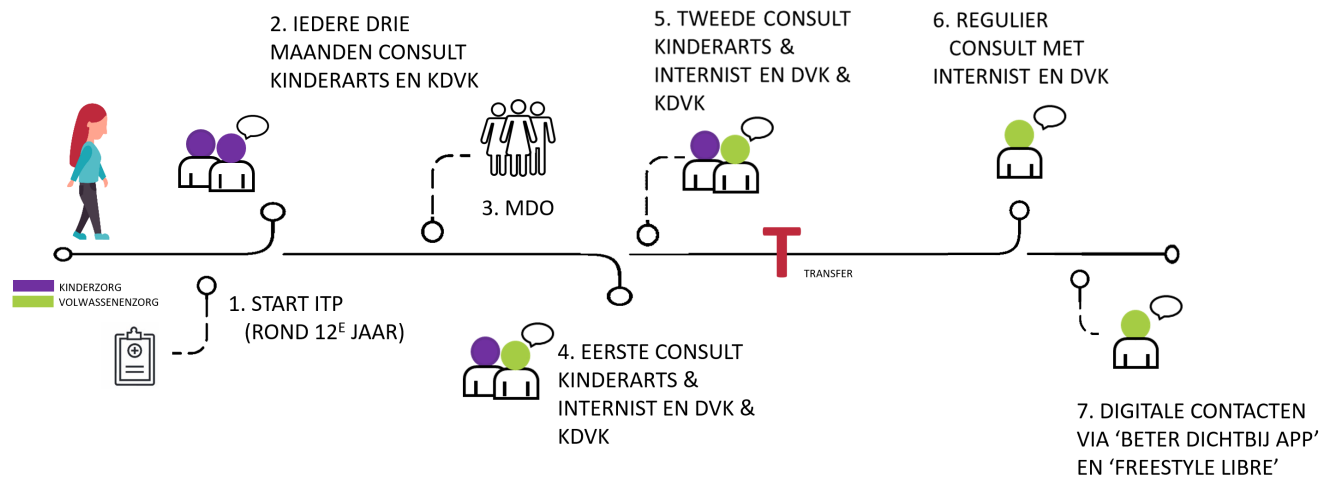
2. IEDERE DRIE MAANDEN CONSULT KINDERARTS EN KDVK

5. TWEEDE CONSULT KINDERARTS & INTERNIST EN DVK & KDVK

6. REGULIER CONSULT MET INTERNIST EN DVK

3. MDO

TRANSFER

KINDERZORG
VOLWASSENENZORG

1. START ITP (ROND 12$^E$ JAAR)

4. EERSTE CONSULT KINDERARTS & INTERNIST EN DVK & KDVK

7. DIGITALE CONTACTEN VIA ‘BETER DICHTBIJ APP’ EN ‘FREESTYLE LIBRE’